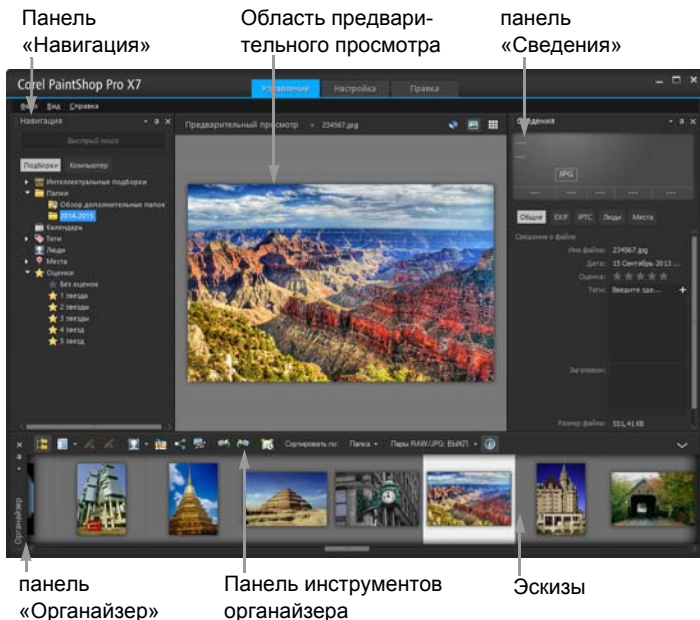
Панель «Навигация»

Область предварительного просмотра

панель «Сведения»

Corel PaintShop Pro X7

Управление

Настройка

Правка

Файл Вид Справка

Навигация

Быстрый поиск

Подборки Компьютер

Интеллектуальные подборки

Папки

Обзор дополнительных папок

2014-2015

Календарь

Теги

Люди

Места

Оценки

Без оценок

1 звезда

2 звезды

3 звезды

4 звезды

5 звезд

Предварительный просмотр > 234567.jpg

Сведения

JPG

Общие EXIF IPTC Люди Места

Сведения о файле

Имя файла: 234567.jpg

Дата: 15 Сентябрь 2013 ...

Оценка:

Теги: Введите зде...

Заголовок:

Размер файла: 551,41 KB

Сортировать по: Папка • Пары RAW/JPG: ВЫКЛ

Органайзер

панель «Органайзер»

Панель инструментов органайзера

Эскизы